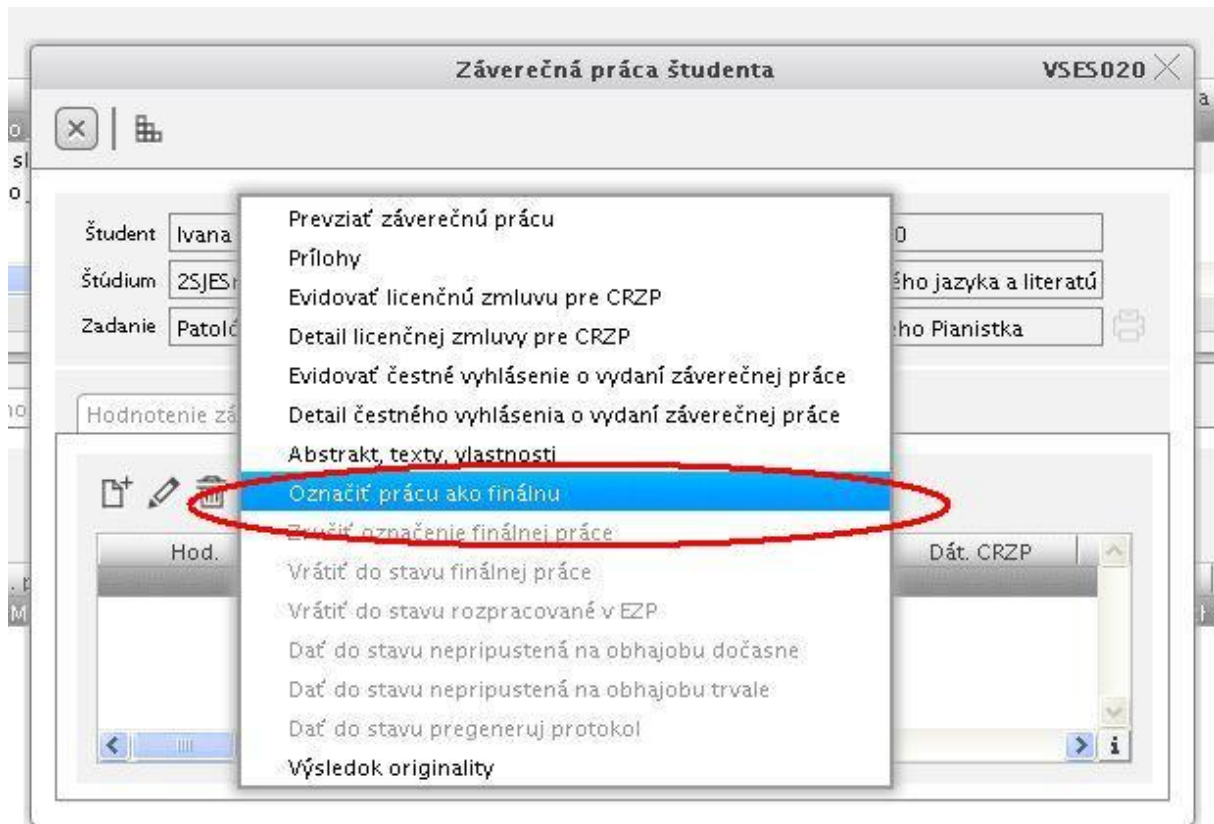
Záverečná práca študenta

VSES020

Študent Ivana

Štúdium 2SJES

Zadanie Patolć

0

ého jazyka a literatú

eho Pianistka

Hodnotenie zá

Hod.

Dát. CRZP

Prevziať záverečnú prácu
Prílohy
Evidovať licenčnú zmluvu pre CRZP
Detail licenčnej zmluvy pre CRZP
Evidovať čestné vyhlásenie o vydaní záverečnej práce
Detail čestného vyhlásenia o vydaní záverečnej práce
Abstrakt, texty, vlastnosti
Označiť prácu ako finálnu
Zrušiť označenie finálnej práce
Vrátiť do stavu finálnej práce
Vrátiť do stavu rozpracované v EZP
Dať do stavu nepripustená na obhajobu dočasne
Dať do stavu nepripustená na obhajobu trvale
Dať do stavu pregeneruj protokol
Výsledok originality